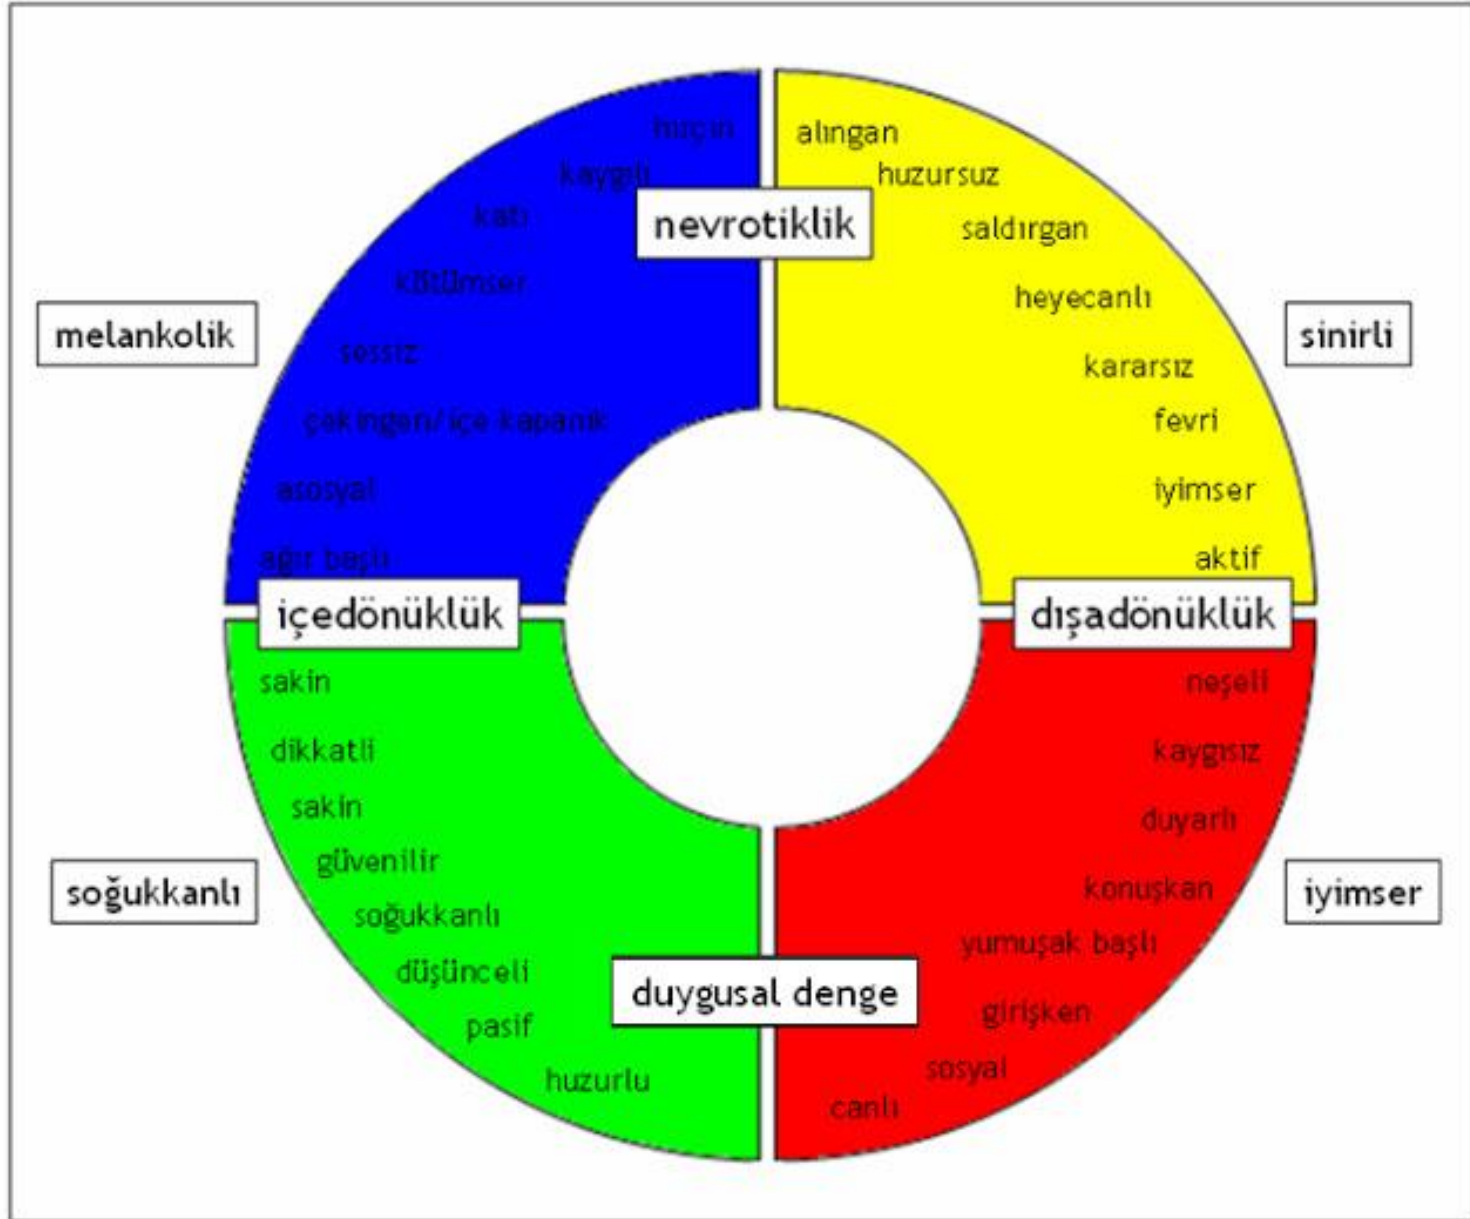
nevrotiklik

melankolik

hırçın
kaygılı
katı
kötümser
sessiz
çekingen/içe kapanık
asosyal
ağır başlı

alıngan
huzursuz
saldırgan
heyecanlı
kararsız
fevri
iyimser
aktif

sinirli

içedönüklük

dışadönüklük

sakin
dikkatli
sakin
güvenilir
soğukkanlı
düşünceli
pasif
huzurlu

soğukkanlı

neşeli
kaygısız
duyarlı
konuşkan
yumuşak başlı
girişken
sosyal
canlı

iyimser

duygusal denge